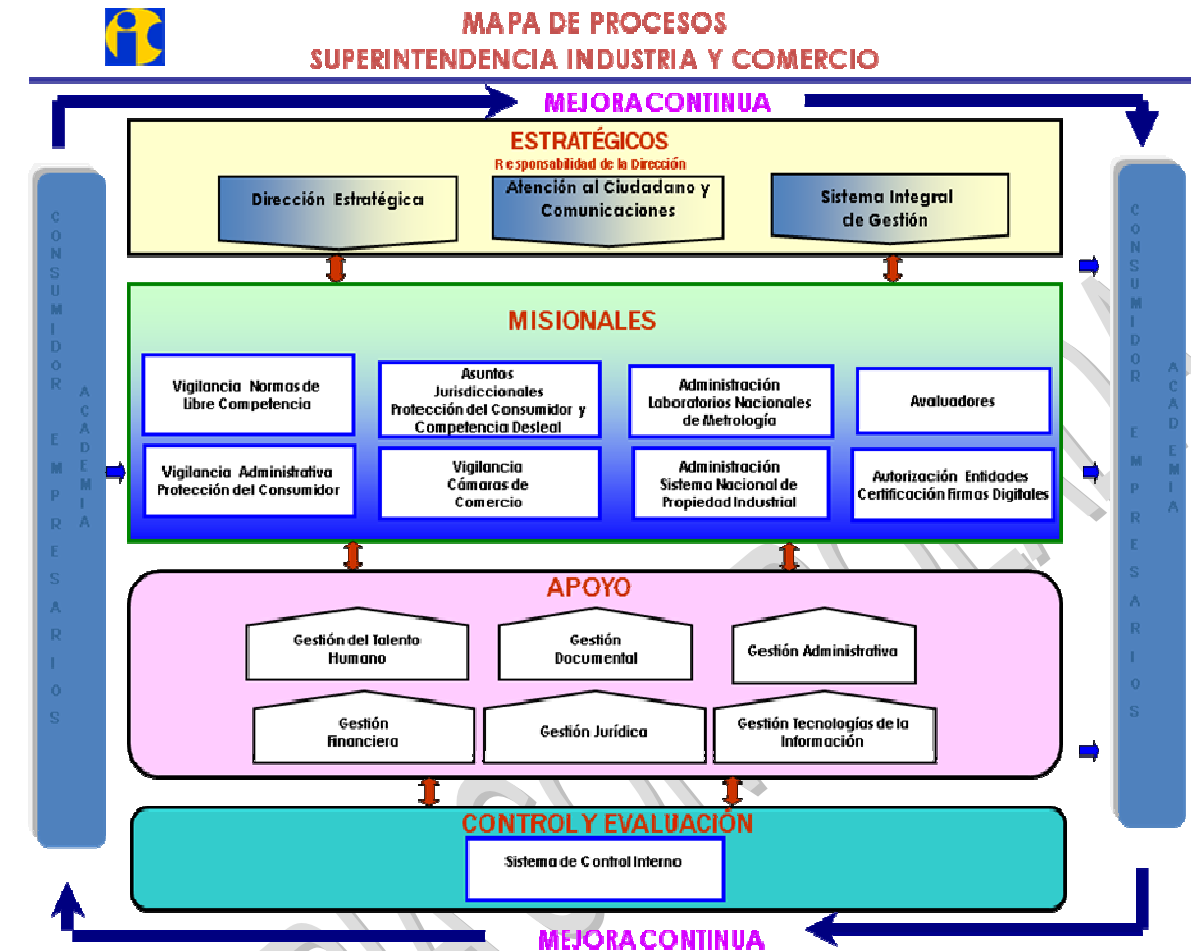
MAPA DE PROCESOS
SUPERINTENDENCIA INDUSTRIA Y COMERCIO

MEJORA CONTINUA

CONSUMIDOR EMPRESARIOS ACADEMIA

ESTRATÉGICOS
Responsabilidad de la Dirección

Dirección Estratégica

Atención al Ciudadano y Comunicaciones

Sistema Integral de Gestión

MISIONALES

Vigilancia Normas de Libre Competencia

Asuntos Jurisdiccionales Protección del Consumidor y Competencia Desleal

Administración Laboratorios Nacionales de Metrología

Avaluadores

Vigilancia Administrativa Protección del Consumidor

Vigilancia Cámaras de Comercio

Administración Sistema Nacional de Propiedad Industrial

Autorización Entidades Certificación Firmas Digitales

APOYO

Gestión del Talento Humano

Gestión Documental

Gestión Administrativa

Gestión Financiera

Gestión Jurídica

Gestión Tecnologías de la Información

CONTROL Y EVALUACIÓN

Sistema de Control Interno

CONSUMIDOR EMPRESARIOS ACADEMIA

MEJORA CONTINUA